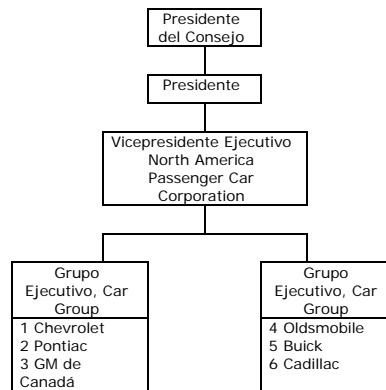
Presidente del Consejo

Presidente

Vicepresidente Ejecutivo North America Passenger Car Corporation

Grupo Ejecutivo, Car Group

1 Chevrolet
2 Pontiac
3 GM de Canadá

Grupo Ejecutivo, Car Group

4 Oldsmobile
5 Buick
6 Cadillac